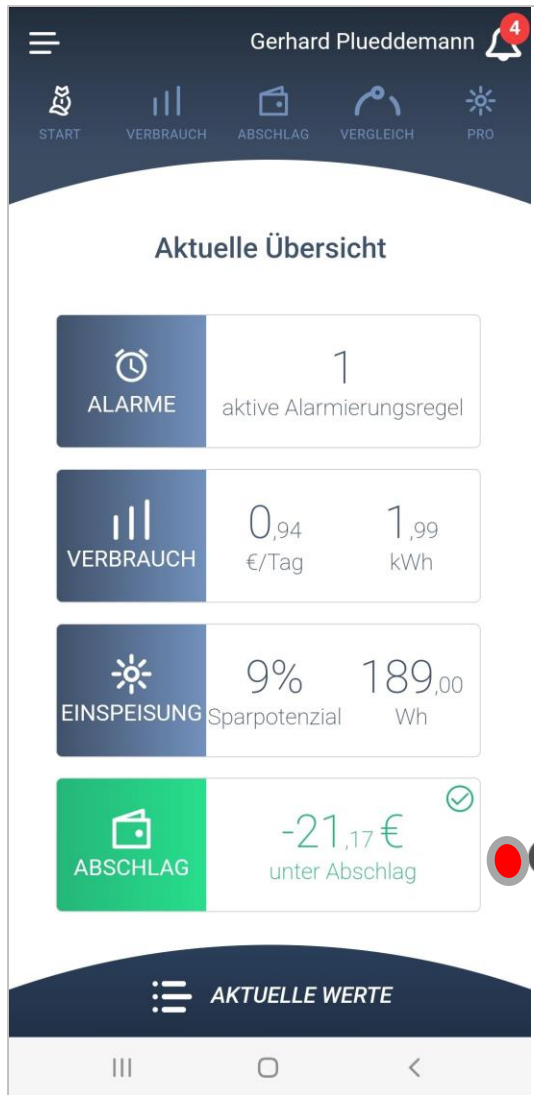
Gerhard Plueddemann 4

START VERBRAUCH ABSCHLAG VERGLEICH PRO

Aktuelle Übersicht

ALARME
1
aktive Alarmierungsregel

VERBRAUCH
0,94
€/Tag
1,99
kWh

EINSPEISUNG
9%
Sparpotenzial
189,00
Wh

ABSCHLAG
-21,17 €
unter Abschlag

AKTUELLE WERTE